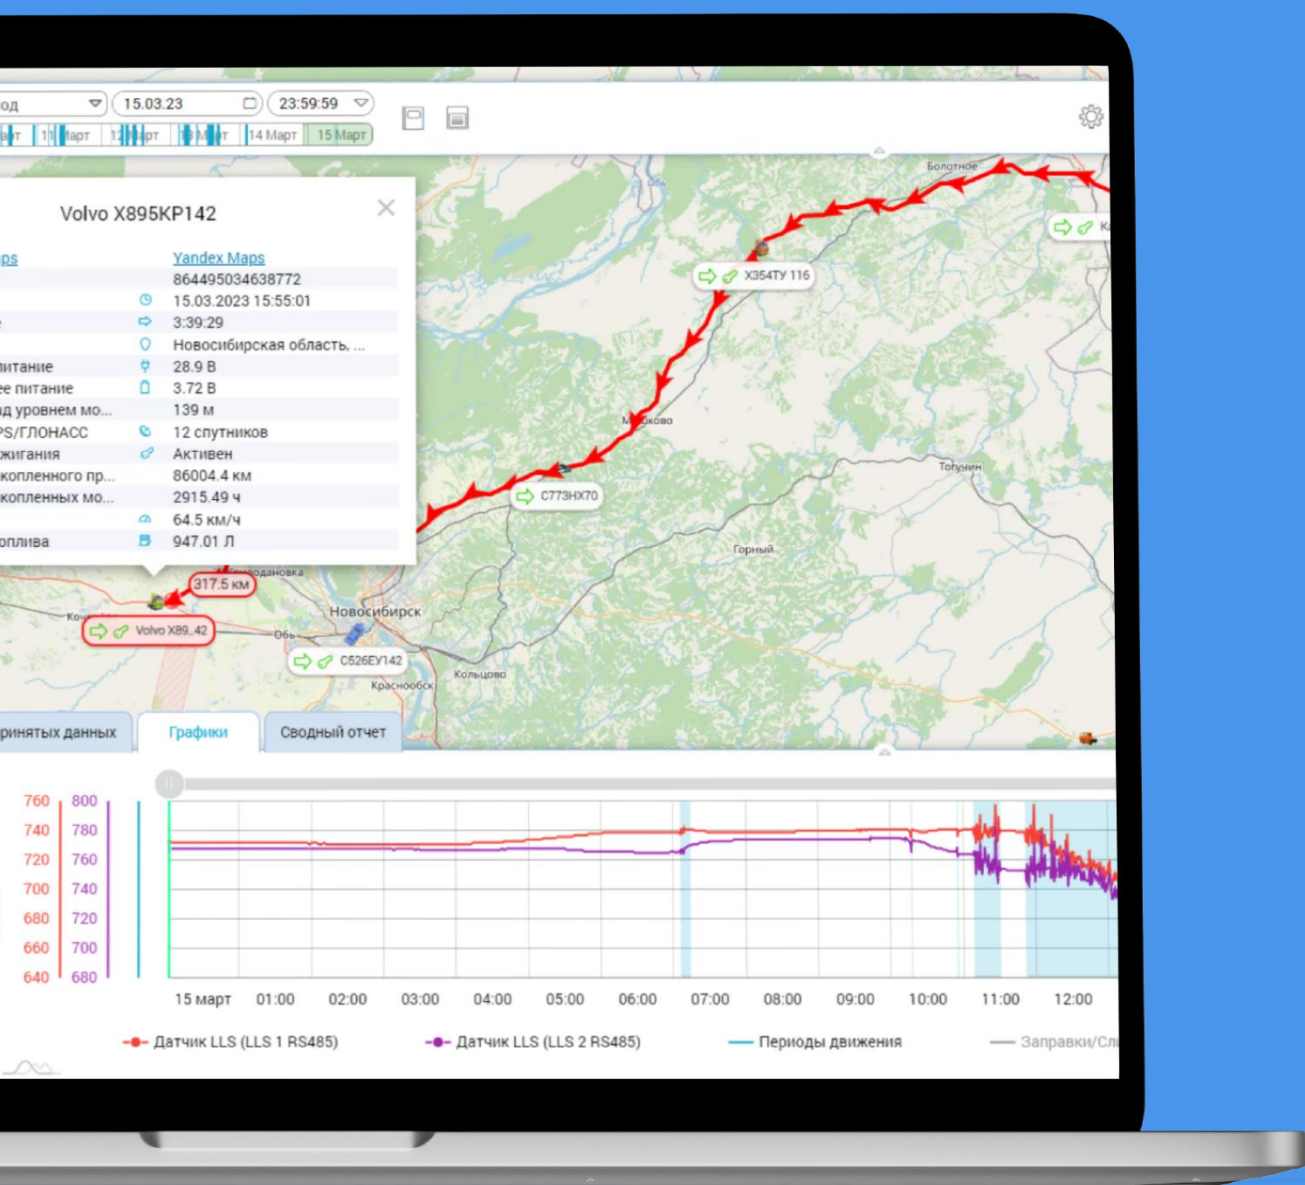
од
15.03.23
23:59:59
арт 11 Март 12 Март 13 Март 14 Март 15 Март

Volvo X895KP142

ps
Yandex Maps
864495034638772
15.03.2023 15:55:01
3:39:29
Новосибирская область, ...
питание 28.9 В
ее питание 3.72 В
д уровнем мо... 139 м
PS/ГЛОНАСС 12 спутников
жигания Активен
копленного пр... 86004.4 км
копленных мо... 2915.49 ч
64.5 км/ч
оплива 947.01 Л

Болотное
X354TY 116
Мошково
Тогучин
C773HX70
Горный
317.5 км
Volvo X89..42
Новосибирск
C526EY142
Обь
Кольцово
Краснообск

ринятых данных
Графики
Сводный отчет

760 800
740 780
720 760
700 740
680 720
660 700
640 680

15 март 01:00 02:00 03:00 04:00 05:00 06:00 07:00 08:00 09:00 10:00 11:00 12:00

Датчик LLS (LLS 1 RS485)
Датчик LLS (LLS 2 RS485)
Периоды движения
Заправки/Сл